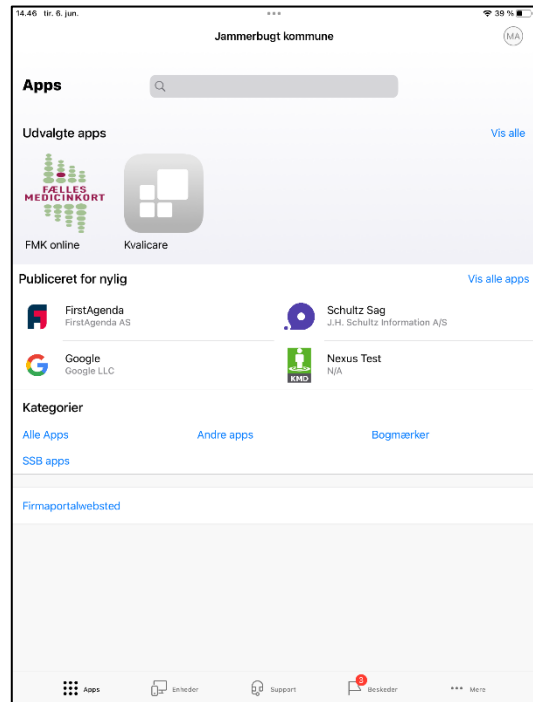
14.46 tir. 6. jun.
39 %

Jammerbugt kommune
MA

Apps

Udvalgte apps
Vis alle

FÆLLES MEDICINKORT
FMK online
Kvalicare

Publiceret for nylig
Vis alle apps

FirstAgenda
FirstAgenda AS

Schultz Sag
J.H. Schultz Information A/S

Google
Google LLC

KMD
Nexus Test
N/A

Kategorier

Alle Apps
Andre apps
Bogmærker
SSB apps

Firmaportalwebsted

Apps
Enheder
Support
3
Beskeder
Mere